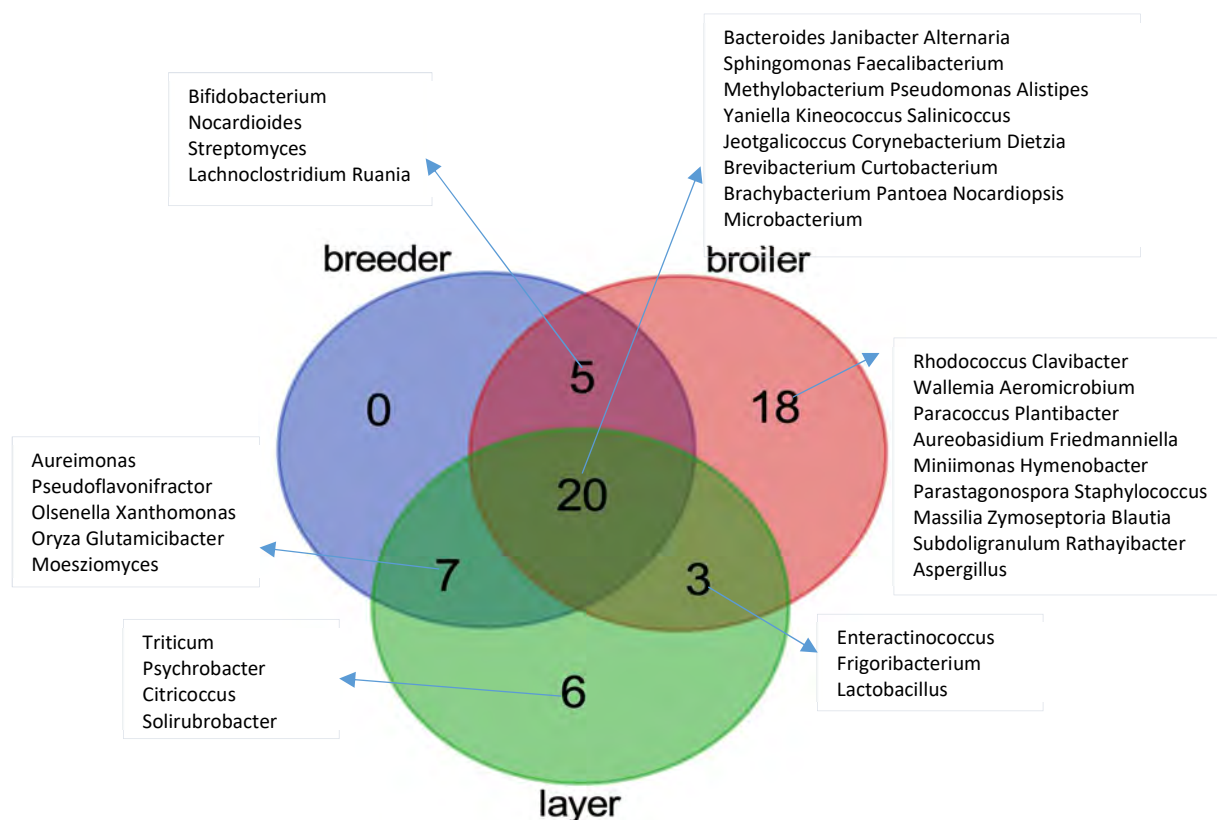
Bacteroides Janibacter Alternaria
Sphingomonas Faecalibacterium
Methylobacterium Pseudomonas Alistipes
Yaniella Kineococcus Salinicoccus
Jeotgalicoccus Corynebacterium Dietzia
Brevibacterium Curtobacterium
Brachybacterium Pantoea Nocardiopsis
Microbacterium

Bifidobacterium
Nocardioides
Streptomyces
Lachnoclostridium Ruania

breeder

broiler

5

0

18

20

7

3

6

layer

Rhodococcus Clavibacter
Wallemia Aeromicrobium
Paracoccus Plantibacter
Aureobasidium Friedmanniella
Miniimonas Hymenobacter
Parastagonospora Staphylococcus
Massilia Zymoseptoria Blautia
Subdoligranulum Rathayibacter
Aspergillus

Aureimonas
Pseudoflavonifractor
Olsenella Xanthomonas
Oryza Glutamicibacter
Moesziomyces

Triticum
Psychrobacter
Citricoccus
Solirubrobacter

Enteractinococcus
Frigoribacterium
Lactobacillus